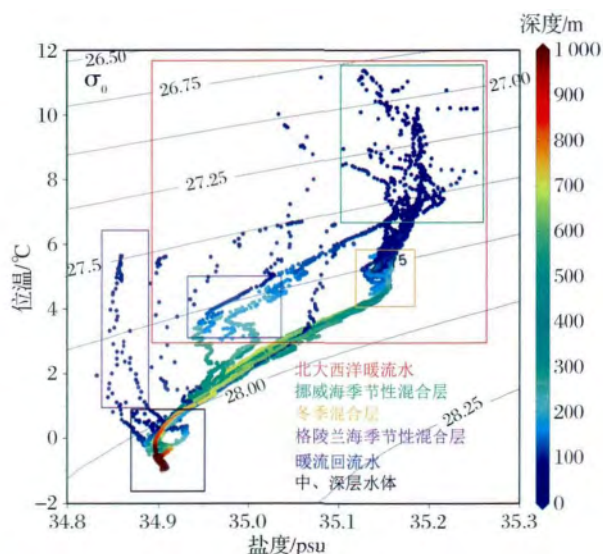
深度/m
1 000
900
800
700
600
500
400
300
200
100
0

12
10
8
6
4
2
0
-2

位温/℃

34.8
34.9
35.0
35.1
35.2
35.3

盐度/psu

$\sigma_0$
26.50
26.75
27.00
27.25
27.5
28.00
28.25
5

北大西洋暖流水
挪威海季节性混合层
冬季混合层
格陵兰海季节性混合层
暖流回流水
中、深层水体